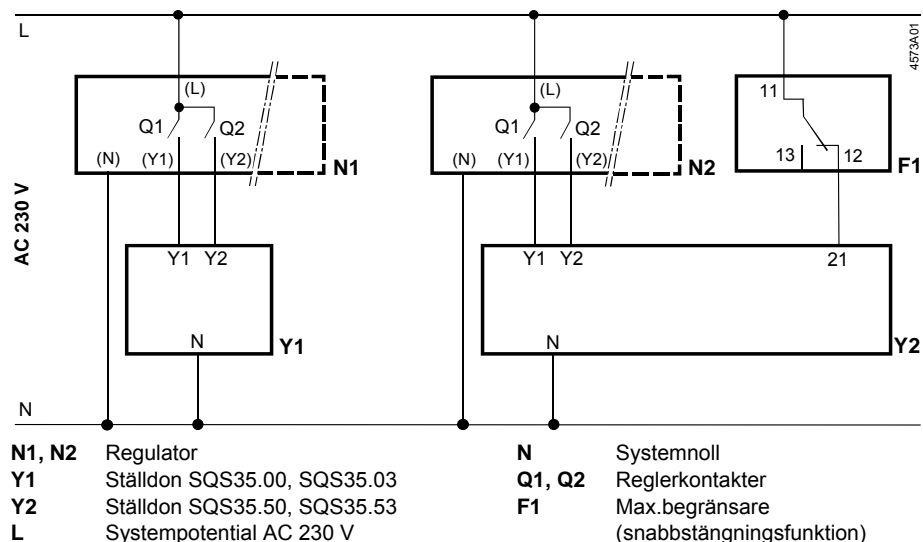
L

(L)

Q1 Q2

(N) (Y1) (Y2)

N1

(L)

Q1 Q2

(N) (Y1) (Y2)

N2

11

13 12

F1

4573A01

AC 230 V

Y1 Y2

N

Y1

Y1 Y2

21

N

Y2

N

| | | | |
|---|---|---|---|
| **N1, N2** | Regulator | **N** | Systemnoll |
| **Y1** | Ställdon SQS35.00, SQS35.03 | **Q1, Q2** | Reglerkontakter |
| **Y2** | Ställdon SQS35.50, SQS35.53 | **F1** | Max.begränsare (snabbstängningsfunktion) |
| **L** | Systempotential AC 230 V | | |